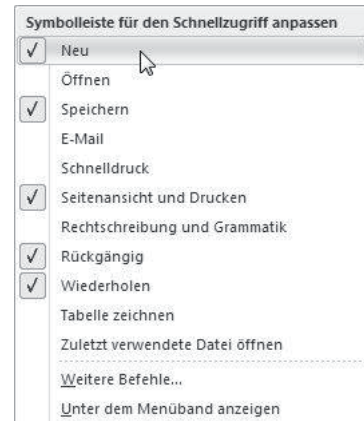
Symbolleiste für den Schnellzugriff anpassen

✓ Neu
Öffnen
✓ Speichern
E-Mail
Schnelldruck
✓ Seitenansicht und Drucken
Rechtschreibung und Grammatik
✓ Rückgängig
✓ Wiederholen
Tabelle zeichnen
Zuletzt verwendete Datei öffnen
Weitere Befehle...
Unter dem Menüband anzeigen